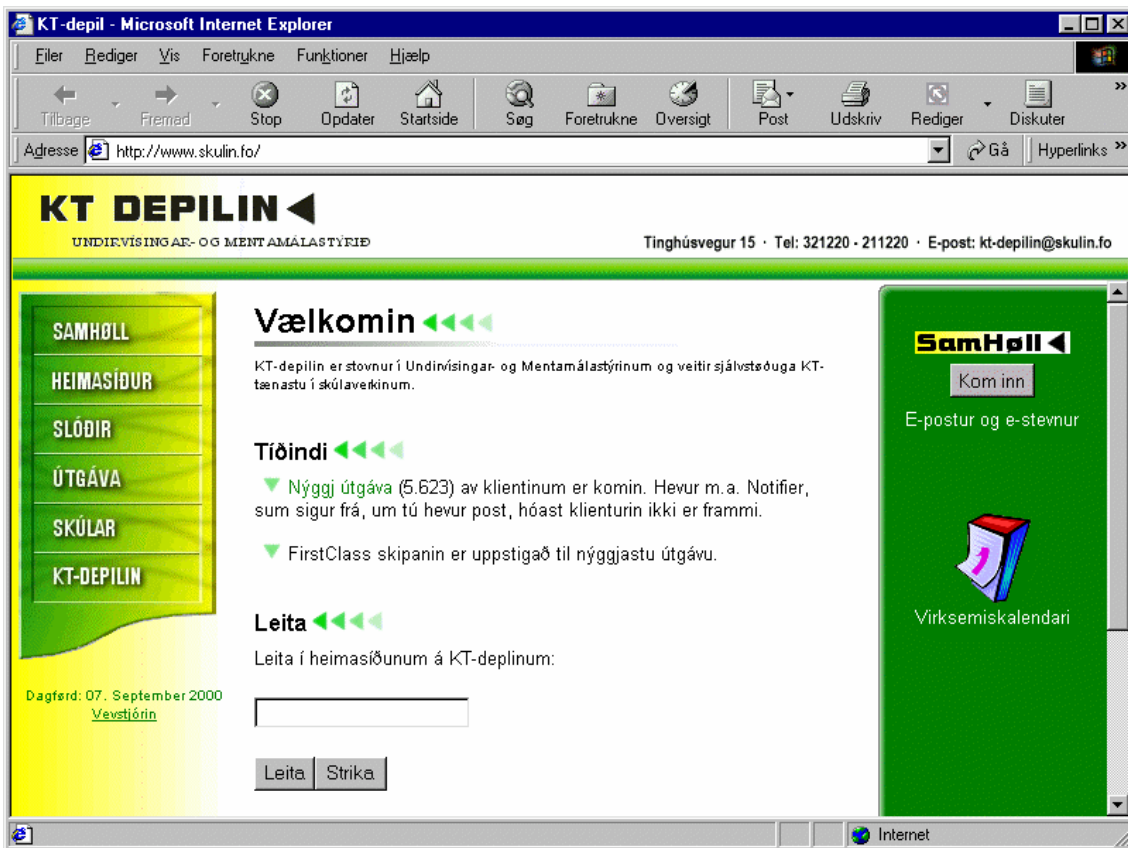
KT-depil - Microsoft Internet Explorer

Filer Rediger Vis Foretrukne Funktioner Hjælp

Tilbage Fremad Stop Opdater Startside Søg Foretrukne Oversigt Post Udskriv Rediger Diskuter

Adresse http://www.skulin.fo/ Gå Hyperlinks

KT DEPILIN

UNDIRVÍSINGAR- OG MENTAMÁLASTÝRIÐ

Tinghúsvegur 15 · Tel: 321220 - 211220 · E-post: kt-depilin@skulin.fo

SAMHØLL
HEIMASÍÐUR
SLÓÐIR
ÚTGÁVA
SKÚLAR
KT-DEPILIN

Dagførd: 07. September 2000
Vevstjórin

Vælkomin

KT-depilin er stovnur í Undirvísingar- og Mentamálastýrinum og veitir sjálvstøðuga KT-tænastu í skúlaverkinum.

Tíðindi

Nýggj útgáva (5.623) av klientinum er komin. Hevur m.a. Notifier, sum sigur frá, um tú hevur post, hóast klienturin ikki er frammi.

FirstClass skipanin er uppstigað til nýggjastu útgávu.

Leita

Leita í heimasíðunum á KT-deplinum:

Leita Strika

SamHøll

Kom inn

E-postur og e-stevnur

Virksemiskalendari

Internet